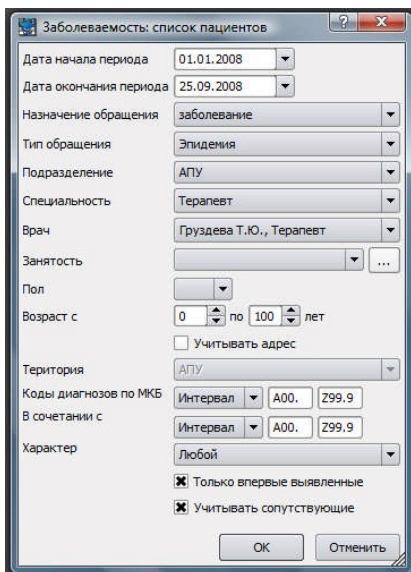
Заболеваемость: список пациентов

?
X

Дата начала периода
01.01.2008

Дата окончания периода
25.09.2008

Назначение обращения
заболевание

Тип обращения
Эпидемия

Подразделение
АПУ

Специальность
Терапевт

Врач
Груздева Т.Ю., Терапевт

Занятость
...

Пол

Возраст с
0
по
100
лет

Учитывать адрес

Територия
АПУ

Коды диагнозов по МКБ
Интервал
A00.
Z99.9

В сочетании с
Интервал
A00.
Z99.9

Характер
Любой

Только впервые выявленные

Учитывать сопутствующие

OK
Отменить